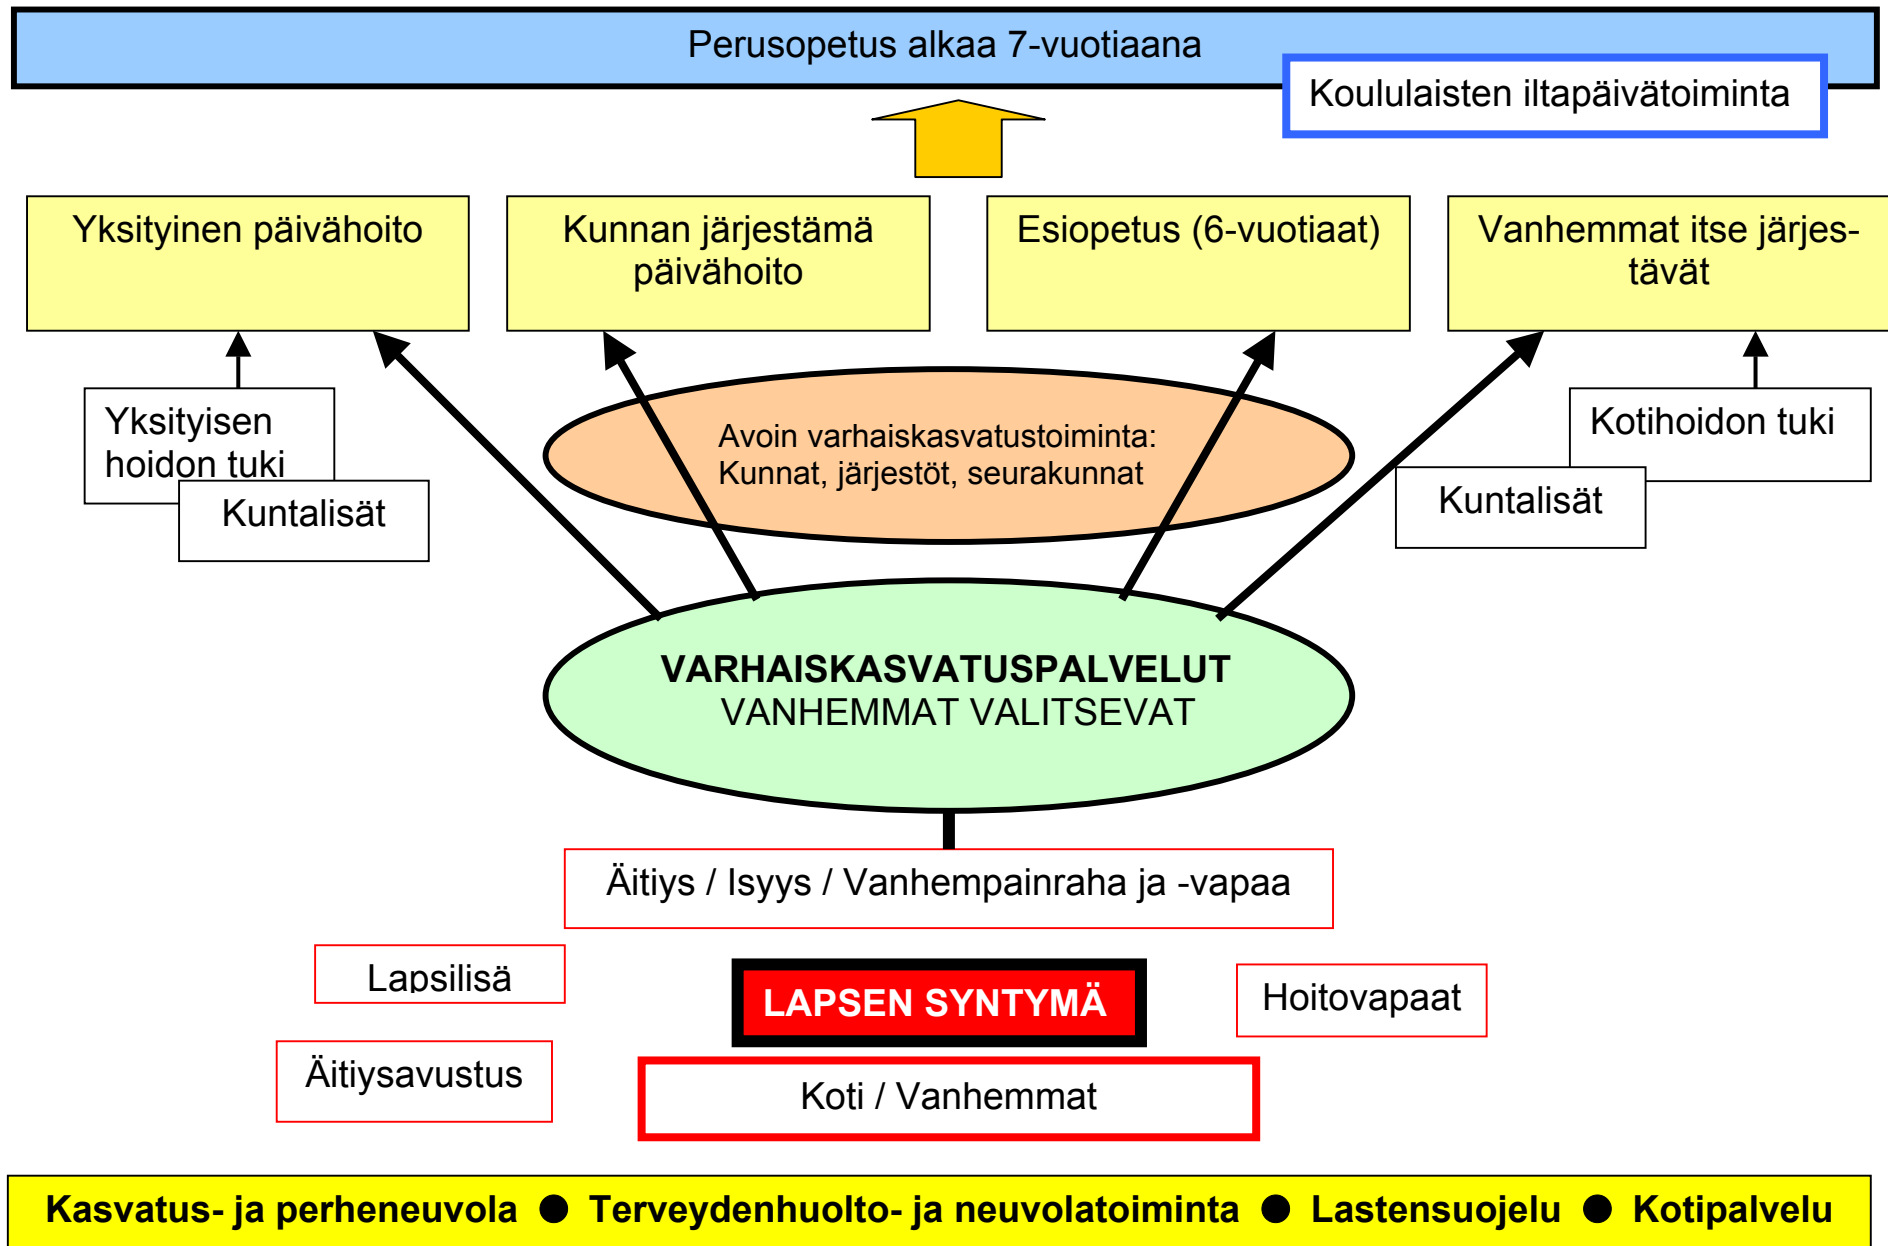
Perusopetus alkaa 7-vuotiaana

Koululaisten iltapäivätoiminta

Yksityinen päivähoito

Kunnan järjestämä päivähoito

Esiopetus (6-vuotiaat)

Vanhemmat itse järjestävät

Yksityisen hoidon tuki

Kuntalisät

Avoin varhaiskasvatustoiminta: Kunnat, järjestöt, seurakunnat

Kotihoidon tuki

Kuntalisät

**VARHAISKASVATUSPALVELUT**
VANHEMMAT VALITSEVAT

Äitiys / Isyys / Vanhempainraha ja -vapaa

Lapsilisä

LAPSEN SYNTYMÄ

Hoitovapaat

Äitiysavustus

Koti / Vanhemmat

Kasvatus- ja perheneuvola ● Terveydenhuolto- ja neuvolatoiminta ● Lastensuojelu ● Kotipalvelu